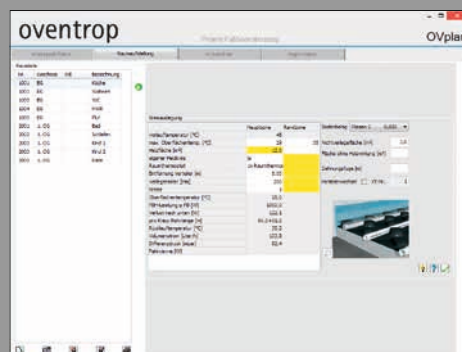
oventrop

OVplan

Raumliste

Nr. | Geschoss | Bezeichnung
---|---|---
EG | | Küche
EG | | Wohnen
EG | | WC
EG | | Flur
1.OG | | Bad
1.OG | | Schlafen
1.OG | | Kind 1
1.OG | | Kind 2
1.OG | | Gast

Heizflächenauslegung

| | Hauptzone | Randzone |
|---|---|---|
| Vorlauftemperatur [°C] | 40 | |
| max. Oberflächentemp. [°C] | 29 | 35 |
| Heizfläche [m²] | 12,0 | |
| Verlegeabstand [mm] | 200 | |
| Oberflächentemperatur [°C] | 25,0 | |
| Rücklauftemperatur [°C] | 35,2 | |
| Volumenstrom [l/h] | 122,3 | |

Fußbodenbelag [m²K/W]

Nutzfläche [m²]

Fläche ohne Heizung [m²]

Dehnungsfuge [m]

Verteilerschrank